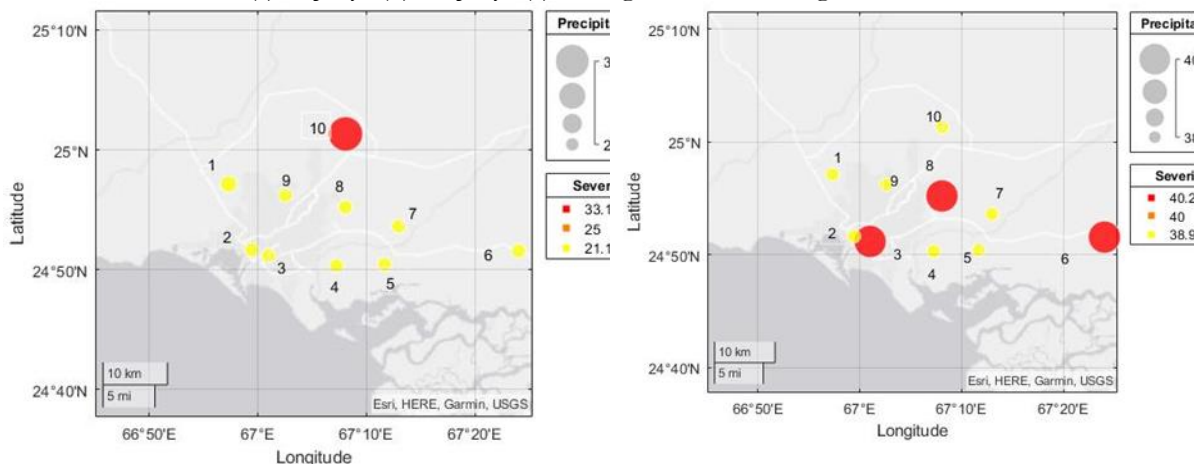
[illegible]

25°10'N
Precipit
3
2
Sever
33.1
25
21.1
25°N
24°50'N
24°40'N
Latitude
10
1
9
8
7
2
3
4
5
6
10 km
5 mi
Esri, HERE, Garmin, USGS
66°50'E
67°E
67°10'E
67°20'E
Longitude

25°10'N
Precipita
40
38
Severi
40.2
40
38.9
25°N
24°50'N
24°40'N
Latitude
10
1
9
8
7
2
3
4
5
6
10 km
5 mi
Esri, HERE, Garmin, USGS
66°50'E
67°E
67°10'E
67°20'E
Longitude